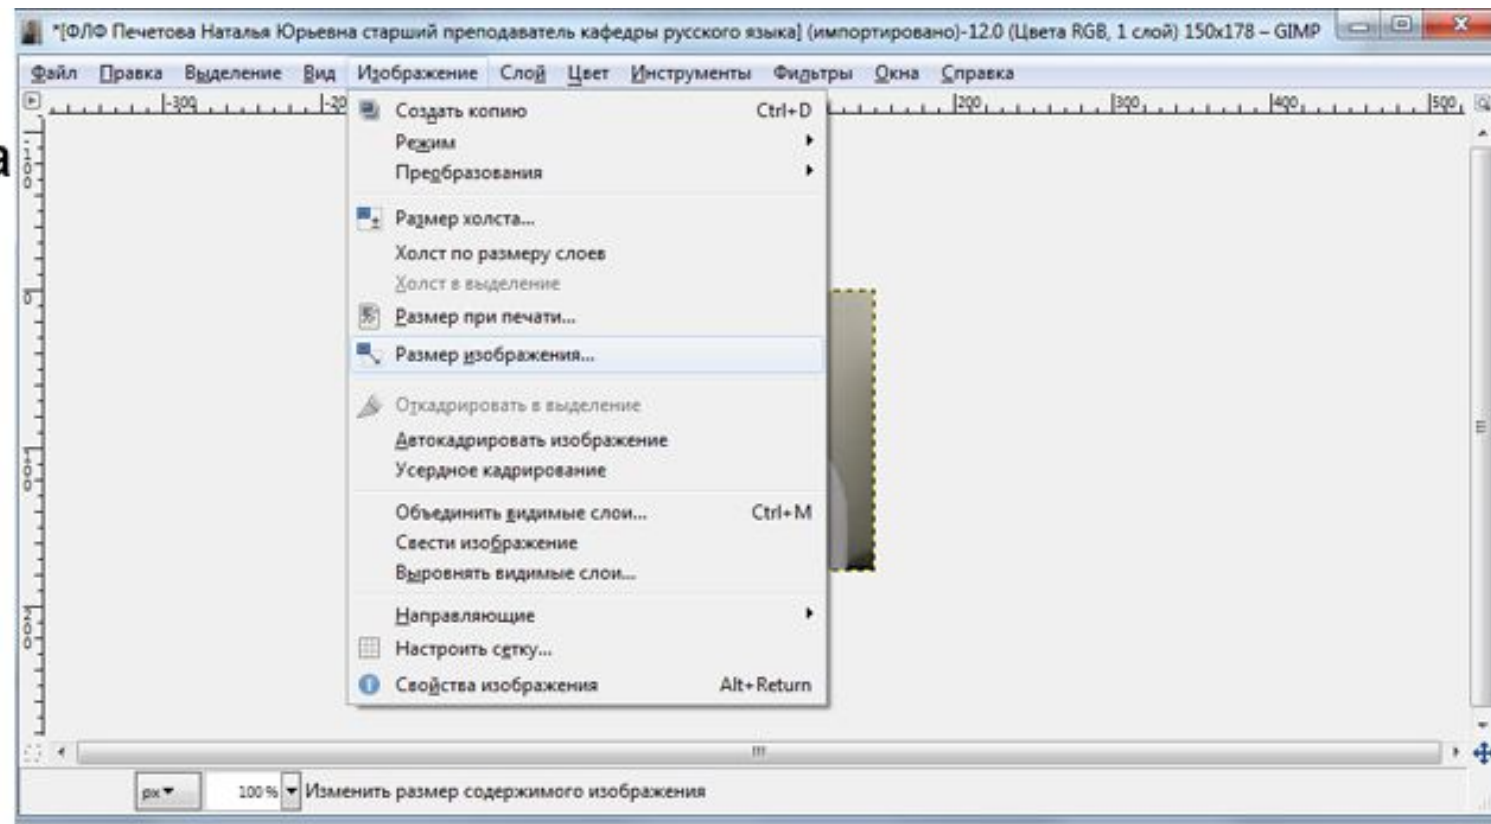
*[ФЛФ Печетова Наталья Юрьевна старший преподаватель кафедры русского языка] (импортировано)-12.0 (Цвета RGB, 1 слой) 150x178 – GIMP

Файл Правка Выделение Вид Изображение Слой Цвет Инструменты Фильтры Окна Справка

-300 -20 200 300 400 500

а

Создать копию Ctrl+D
Режим
Преобразования
Размер холста...
Холст по размеру слоев
Холст в выделение
Размер при печати...
Размер изображения...
Откадрировать в выделение
Автокадрировать изображение
Усердное кадрирование
Объединить видимые слои... Ctrl+M
Свести изображение
Выровнять видимые слои...
Направляющие
Настроить сетку...
Свойства изображения Alt+Return

px 100 % Изменить размер содержимого изображения